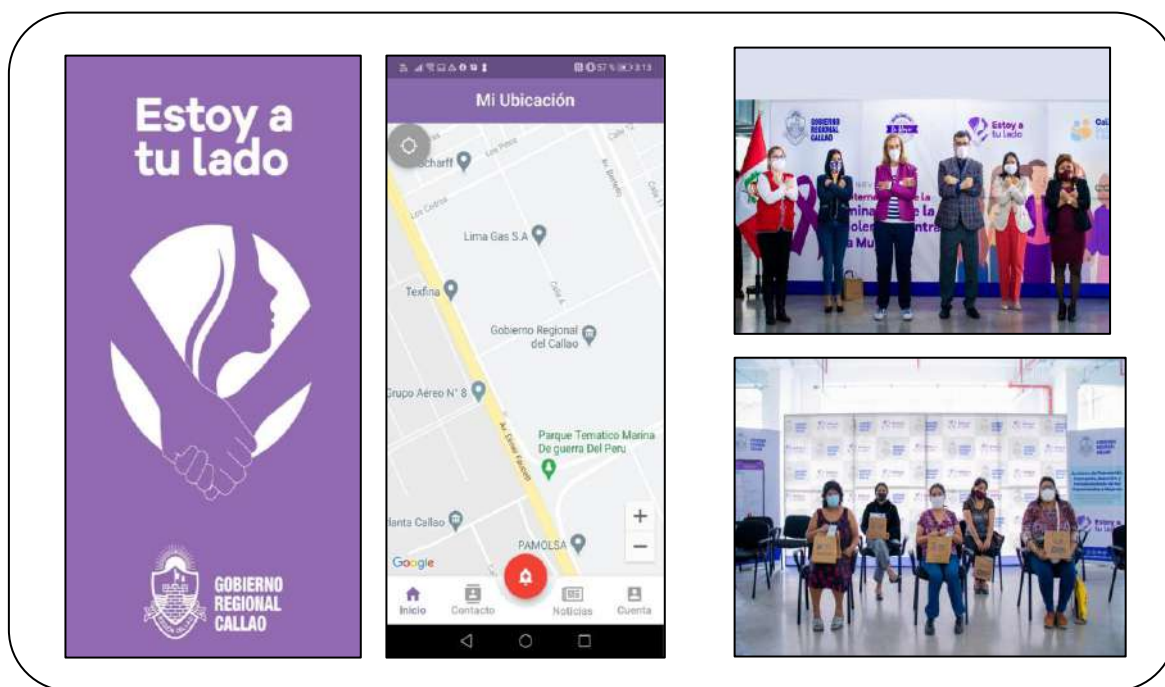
Estoy a tu lado

GOBIERNO REGIONAL CALLAO

Mi Ubicación

Scharff

Lima Gas S.A

Texfina

Gobierno Regional del Callao

Grupo Aéreo N° 8

Av. Elmer Faucett

Parque Tematico Marina De guerra Del Peru

lanta Callao

PAMOLSA

Google

+

−

Inicio

Contacto

Noticias

Cuenta

GOBIERNO REGIONAL CALLAO

Estoy a tu lado

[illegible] la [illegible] la Violencia contra la Mu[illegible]

Estoy a tu lado